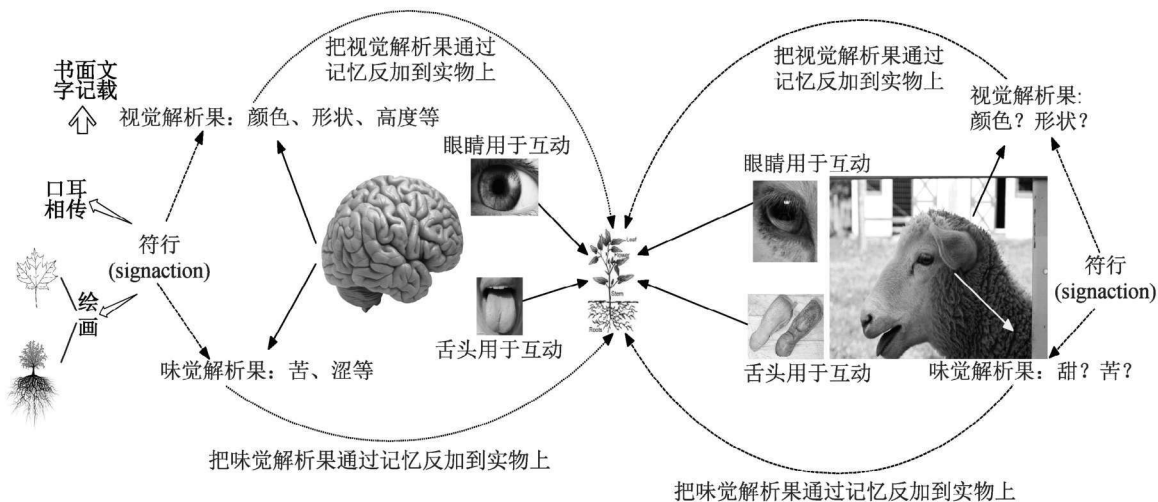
把视觉解析果通过记忆反加到实物上

书面文字记载

视觉解析果：颜色、形状、高度等

口耳相传

符行 (signaction)

绘画

眼睛用于互动

舌头用于互动

味觉解析果：苦、涩等

把味觉解析果通过记忆反加到实物上

把视觉解析果通过记忆反加到实物上

视觉解析果: 颜色？形状？

眼睛用于互动

符行 (signaction)

舌头用于互动

味觉解析果：甜？苦？

把味觉解析果通过记忆反加到实物上